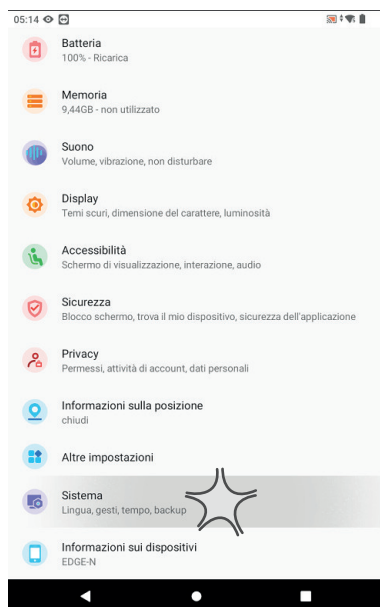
05:14

Batteria
100% - Ricarica

Memoria
9,44GB - non utilizzato

Suono
Volume, vibrazione, non disturbare

Display
Temi scuri, dimensione del carattere, luminosità

Accessibilità
Schermo di visualizzazione, interazione, audio

Sicurezza
Blocco schermo, trova il mio dispositivo, sicurezza dell'applicazione

Privacy
Permessi, attività di account, dati personali

Informazioni sulla posizione
chiudi

Altre impostazioni

Sistema
Lingua, gesti, tempo, backup

Informazioni sui dispositivi
EDGE-N